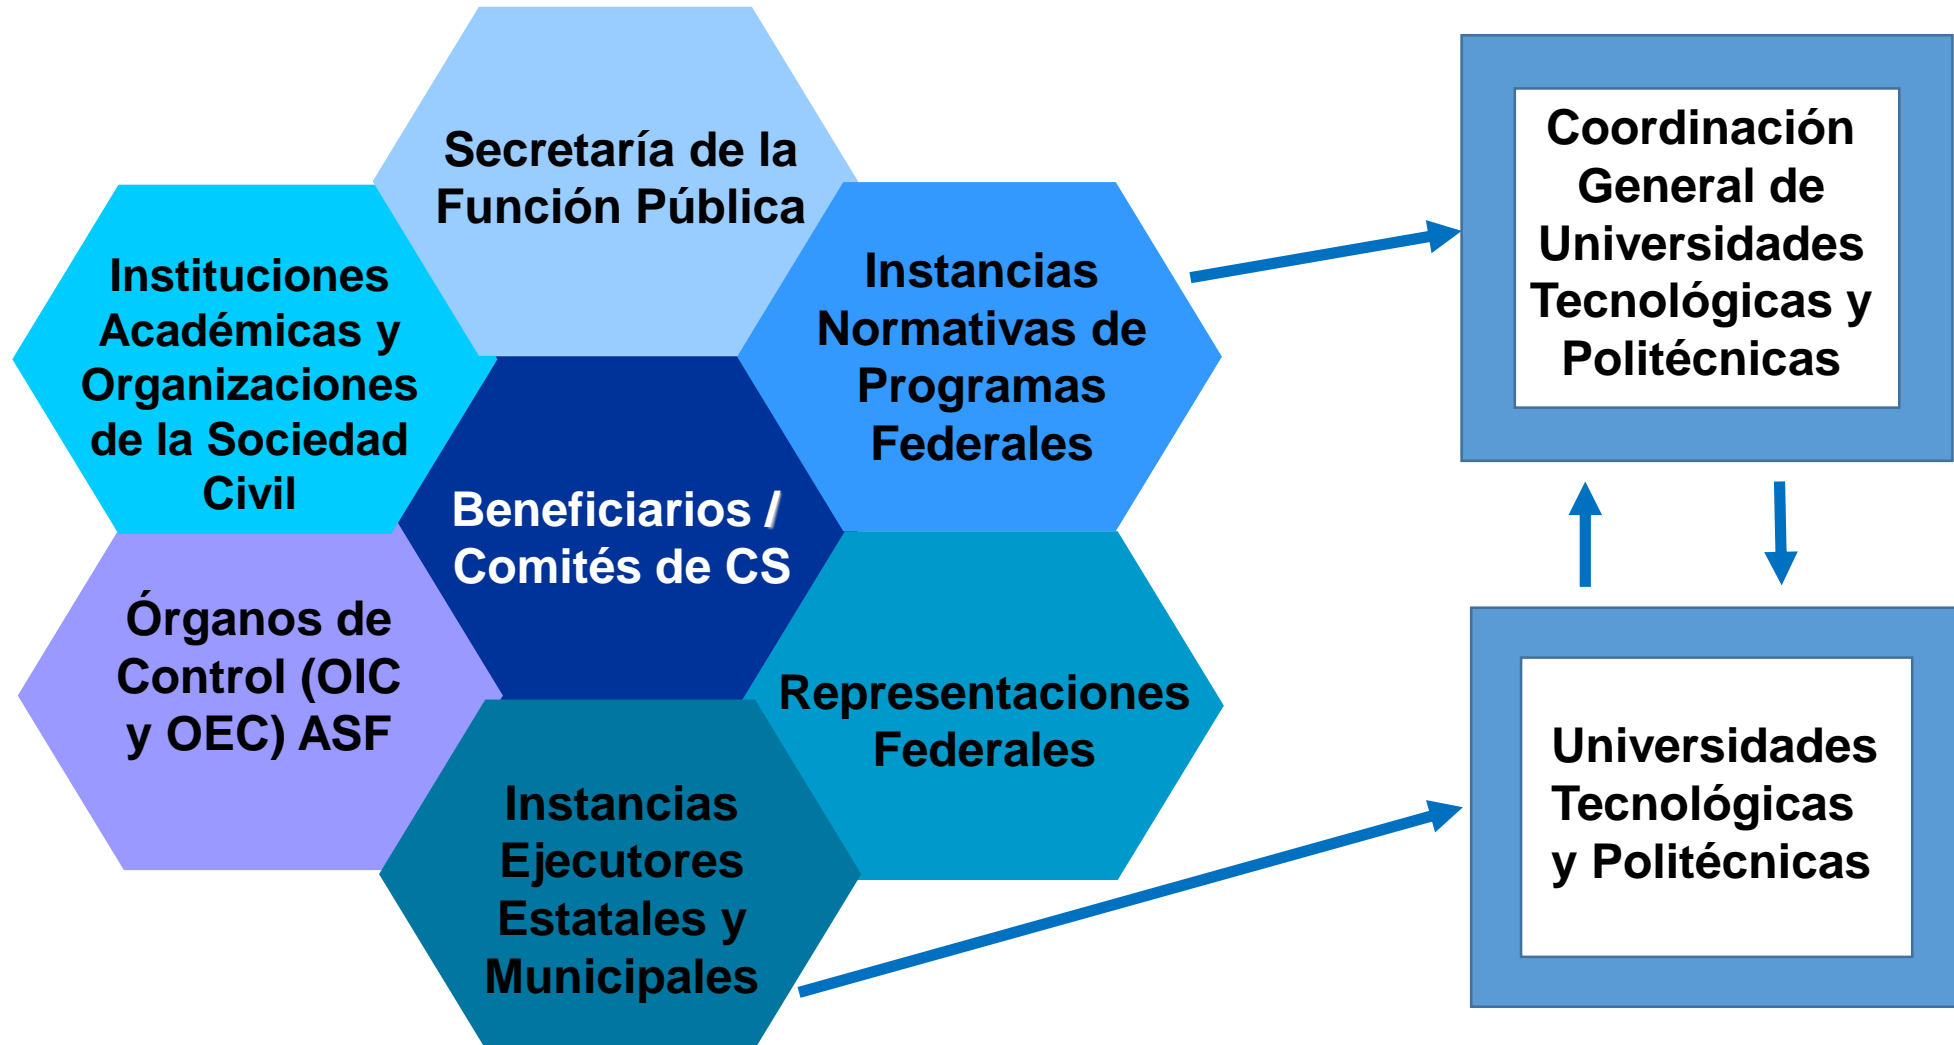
Secretaría de la Función Pública

Instituciones Académicas y Organizaciones de la Sociedad Civil

Instancias Normativas de Programas Federales

Beneficiarios / Comités de CS

Órganos de Control (OIC y OEC) ASF

Representaciones Federales

Instancias Ejecutores Estatales y Municipales

Coordinación General de Universidades Tecnológicas y Politécnicas

Universidades Tecnológicas y Politécnicas